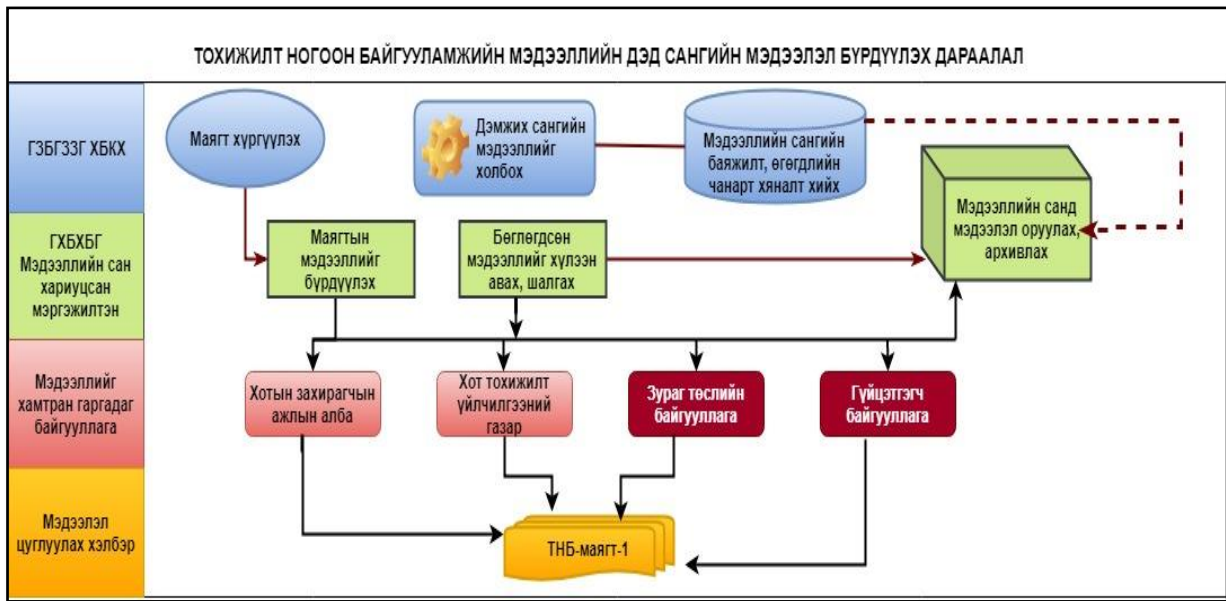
ТОХИЖИЛТ НОГООН БАЙГУУЛАМЖИЙН МЭДЭЭЛЛИЙН ДЭД САНГИЙН МЭДЭЭЛЭЛ БҮРДҮҮЛЭХ ДАРААЛАЛ

ГЗБГЗЗГ ХБКХ

ГХБХБГ Мэдээллийн сан хариуцсан мэргэжилтэн

Мэдээллийг хамтран гаргадаг байгууллага

Мэдээлэл цуглуулах хэлбэр

Маягт хүргүүлэх

Дэмжих сангийн мэдээллийг холбох

Мэдээллийн сангийн баяжилт, өгөгдлийн чанарт хяналт хийх

Мэдээллийн санд мэдээлэл оруулах, архивлах

Маягтын мэдээллийг бүрдүүлэх

Бөглөгдсөн мэдээллийг хүлээн авах, шалгах

Хотын захирагчын ажлын алба

Хот тохижилт үйлчилгээний газар

Зураг төслийн байгууллага

Гүйцэтгэгч байгууллага

ТНБ-маягт-1